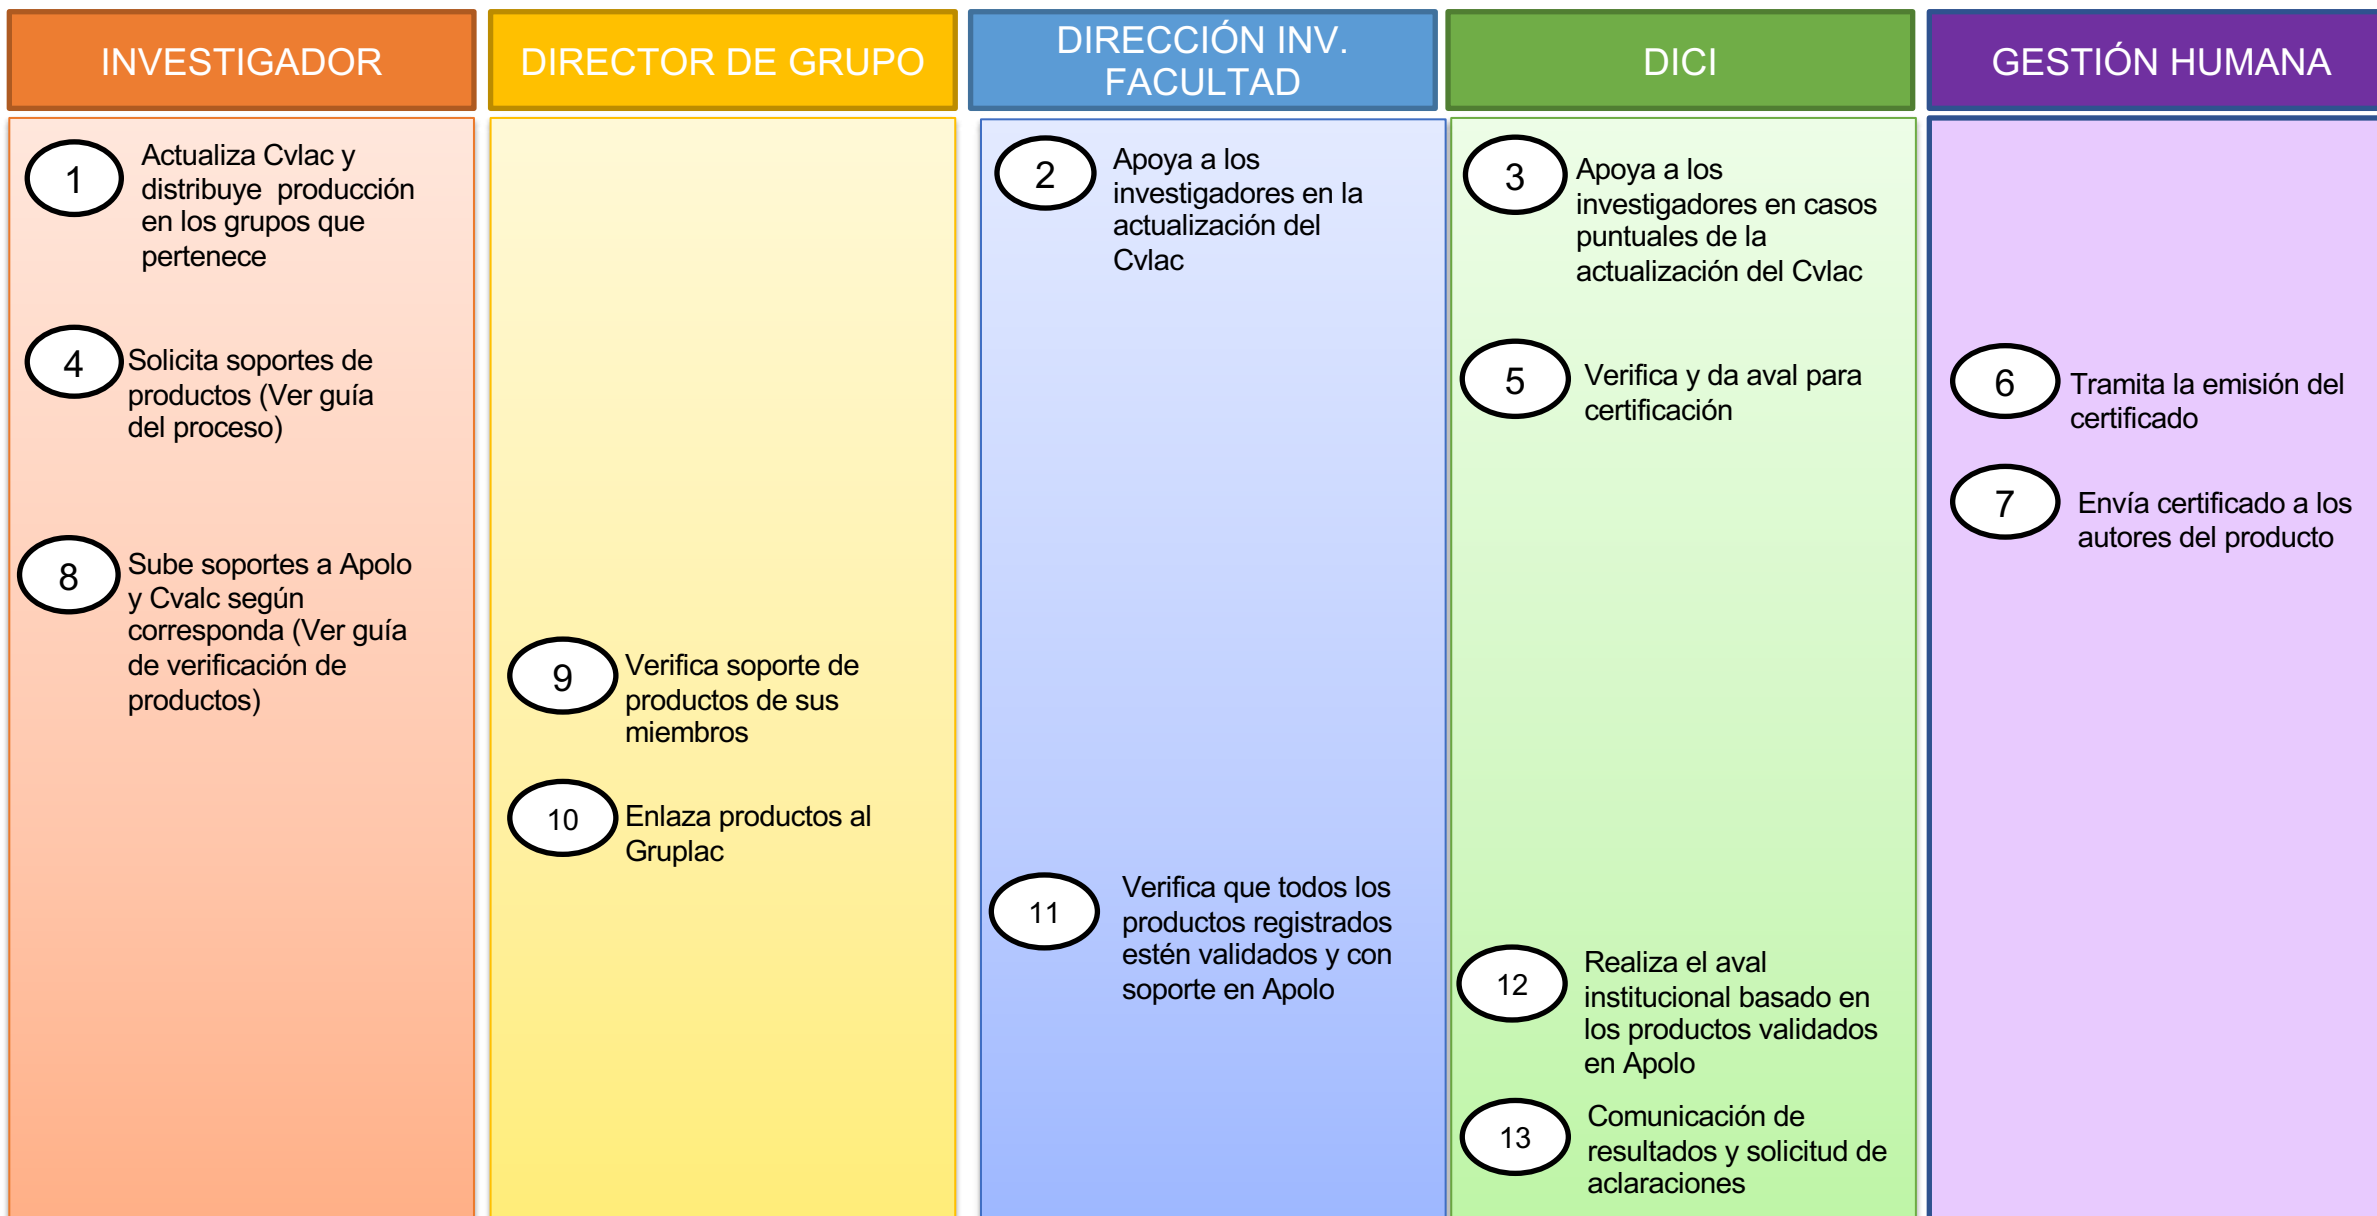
INVESTIGADOR

1 Actualiza Cvlac y distribuye producción en los grupos que pertenece

4 Solicita soportes de productos (Ver guía del proceso)

8 Sube soportes a Apolo y Cvalc según corresponda (Ver guía de verificación de productos)

DIRECTOR DE GRUPO

9 Verifica soporte de productos de sus miembros

10 Enlaza productos al Gruplac

DIRECCIÓN INV. FACULTAD

2 Apoya a los investigadores en la actualización del Cvlac

11 Verifica que todos los productos registrados estén validados y con soporte en Apolo

DICI

3 Apoya a los investigadores en casos puntuales de la actualización del Cvlac

5 Verifica y da aval para certificación

12 Realiza el aval institucional basado en los productos validados en Apolo

13 Comunicación de resultados y solicitud de aclaraciones

GESTIÓN HUMANA

6 Tramita la emisión del certificado

7 Envía certificado a los autores del producto